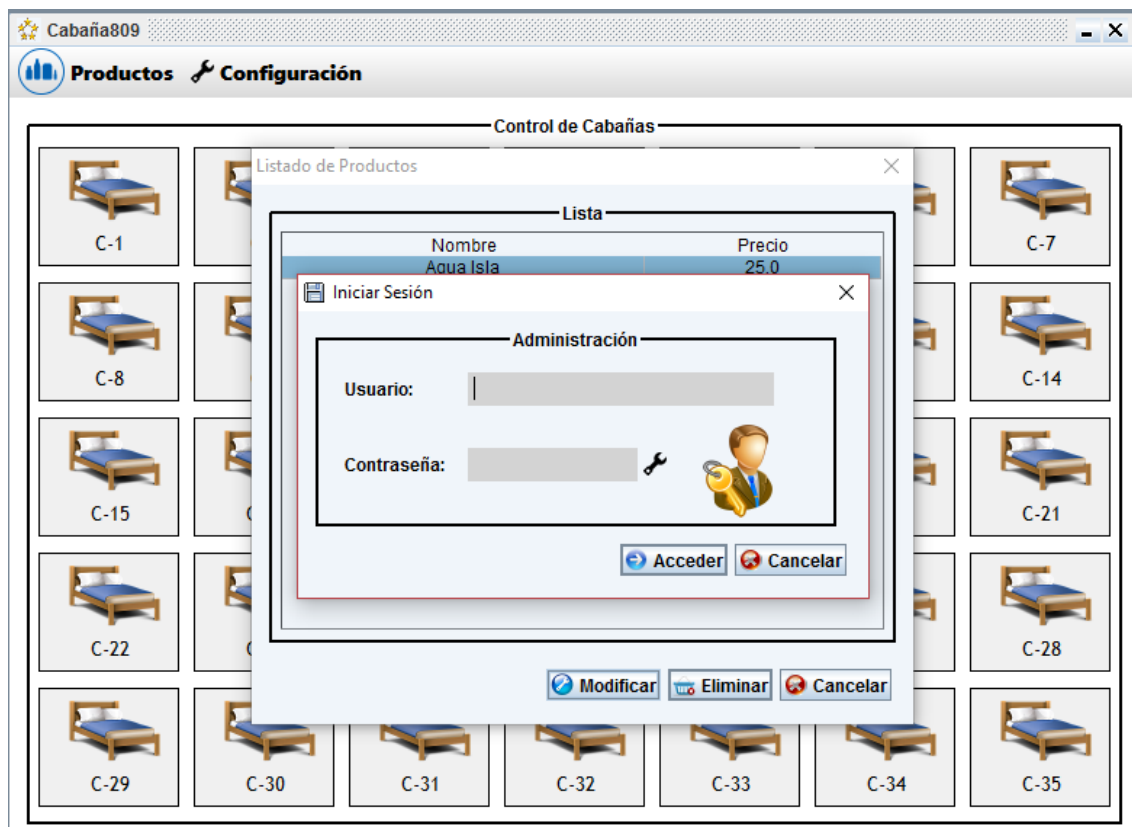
Cabaña809

Productos Configuración

Control de Cabañas

C-1

C-7

C-8

C-14

C-15

C-21

C-22

C-28

C-29

C-30

C-31

C-32

C-33

C-34

C-35

Listado de Productos

Lista

| Nombre | Precio |
|---|---|
| Agua Isla | 25.0 |

Modificar Eliminar Cancelar

Iniciar Sesión

Administración

Usuario:

Contraseña:

Acceder Cancelar